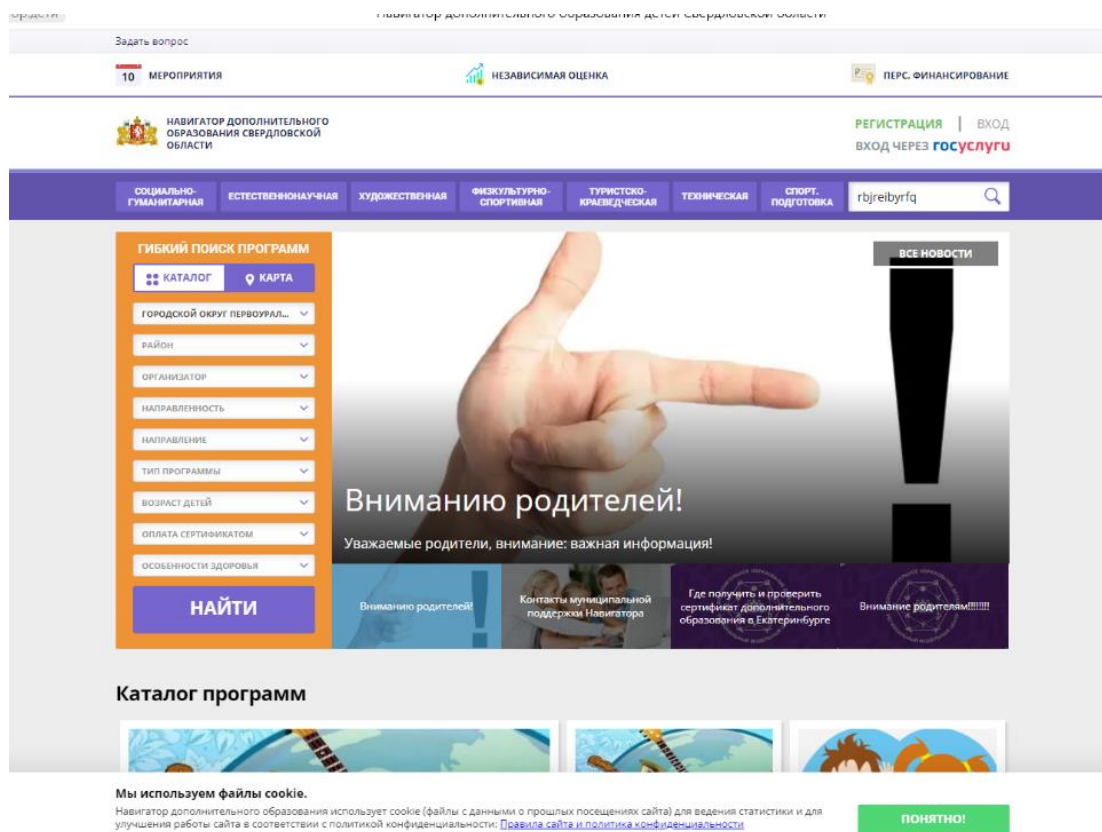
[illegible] Навигатор дополнительного образования детей Свердловской области

Задать вопрос

10 МЕРОПРИЯТИЯ

НЕЗАВИСИМАЯ ОЦЕНКА

ПЕРС. ФИНАНСИРОВАНИЕ

НАВИГАТОР ДОПОЛНИТЕЛЬНОГО ОБРАЗОВАНИЯ СВЕРДЛОВСКОЙ ОБЛАСТИ

РЕГИСТРАЦИЯ | ВХОД

ВХОД ЧЕРЕЗ ГОСУСЛУГИ

СОЦИАЛЬНО-ГУМАНИТАРНАЯ ЕСТЕСТВЕННОНАУЧНАЯ ХУДОЖЕСТВЕННАЯ ФИЗКУЛЬТУРНО-СПОРТИВНАЯ ТУРИСТСКО-КРАЕВЕДЧЕСКАЯ ТЕХНИЧЕСКАЯ СПОРТ. ПОДГОТОВКА

rbjreibyrfq

ГИБКИЙ ПОИСК ПРОГРАММ

КАТАЛОГ

КАРТА

ГОРОДСКОЙ ОКРУГ ПЕРВОУРАЛ...

РАЙОН

ОРГАНИЗАТОР

НАПРАВЛЕННОСТЬ

НАПРАВЛЕНИЕ

ТИП ПРОГРАММЫ

ВОЗРАСТ ДЕТЕЙ

ОПЛАТА СЕРТИФИКАТОМ

ОСОБЕННОСТИ ЗДОРОВЬЯ

НАЙТИ

ВСЕ НОВОСТИ

Вниманию родителей!

Уважаемые родители, внимание: важная информация!

Вниманию родителей!

Контакты муниципальной поддержки Навигатора

Где получить и проверить сертификат дополнительного образования в Екатеринбурге

Внимание родителям!!!!!!!

Каталог программ

Мы используем файлы cookie.

Навигатор дополнительного образования использует cookie (файлы с данными о прошлых посещениях сайта) для ведения статистики и для улучшения работы сайта в соответствии с политикой конфиденциальности: Правила сайта и политика конфиденциальности

ПОНЯТНО!